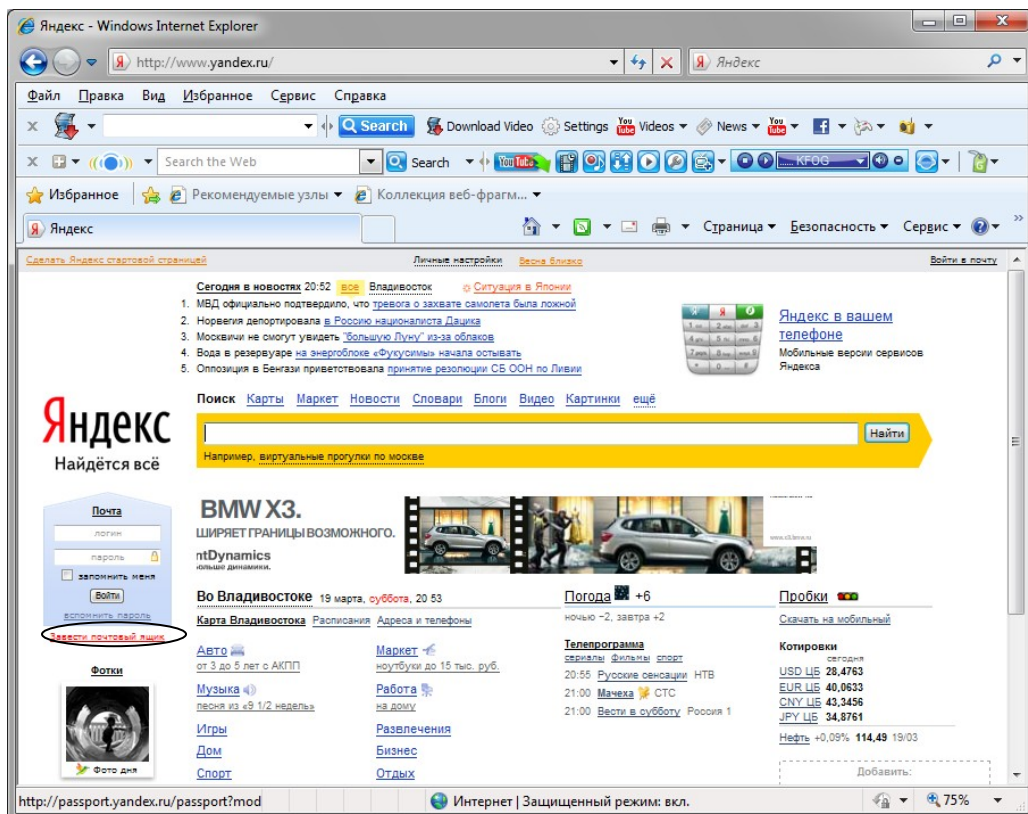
Яндекс - Windows Internet Explorer

http://www.yandex.ru/

Яндекс

Файл Правка Вид Избранное Сервис Справка

Search Download Video Settings Videos News

Search the Web Search KFOG

Избранное Рекомендуемые узлы Коллекция веб-фрагм...

Яндекс

Страница Безопасность Сервис

Сделать Яндекс стартовой страницей Личные настройки Весна близко Войти в почту

Сегодня в новостях 20:52 все Владивосток Ситуация в Японии
1. МВД официально подтвердило, что тревога о захвате самолета была ложной
2. Норвегия депортировала в Россию националиста Дацика
3. Москвичи не смогут увидеть "большую Луну" из-за облаков
4. Вода в резервуаре на энергоблоке «Фукусимы» начала остывать
5. Оппозиция в Бенгази приветствовала принятие резолюции СБ ООН по Ливии

Яндекс в вашем телефоне
Мобильные версии сервисов Яндекса

Яндекс
Найдётся всё

Поиск Карты Маркет Новости Словари Блоги Видео Картинки ещё

Найти

Например, виртуальные прогулки по москве

Почта
логин
пароль
запомнить меня
Войти
вспомнить пароль
Завести почтовый ящик

BMW X3.
ШИРЯЕТ ГРАНИЦЫ ВОЗМОЖНОГО.
ntDynamics

Во Владивостоке 19 марта, суббота, 20 53
Карта Владивостока Расписания Адреса и телефоны

Погода +6
ночью −2, завтра +2

Пробки
Скачать на мобильный

Авто
от 3 до 5 лет с АКПП
Маркет
ноутбуки до 15 тыс. руб.

Телепрограмма
сериалы фильмы спорт
20:55 Русские сенсации НТВ
21:00 Мачеха СТС
21:00 Вести в субботу Россия 1

Котировки
сегодня
USD ЦБ 28,4763
EUR ЦБ 40,0633
CNY ЦБ 43,3456
JPY ЦБ 34,8761
Нефть +0,09% 114,49 19/03

Музыка
песня из «9 1/2 недель»
Работа
на дому

Фотки
Игры
Дом
Спорт
Развлечения
Бизнес
Отдых

Фото дня

Добавить:

http://passport.yandex.ru/passport?mod Интернет | Защищенный режим: вкл. 75%